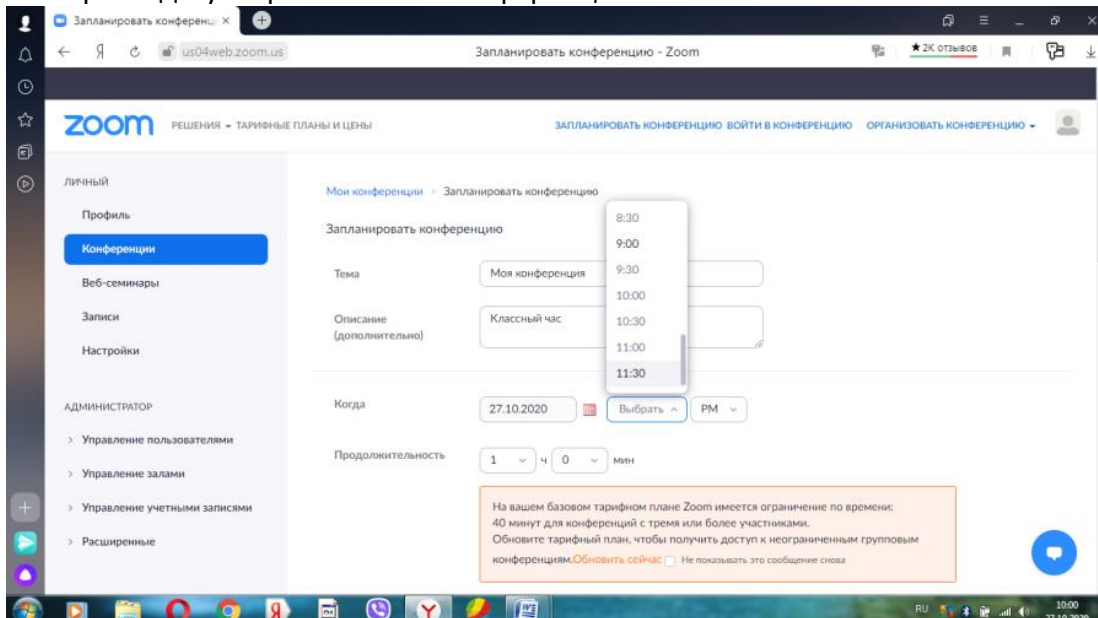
Запланировать конференц ×

Я us04web.zoom.us

Запланировать конференцию - Zoom

★ 2K отзывов

zoom РЕШЕНИЯ ▾ ТАРИФНЫЕ ПЛАНЫ И ЦЕНЫ

ЗАПЛАНИРОВАТЬ КОНФЕРЕНЦИЮ ВОЙТИ В КОНФЕРЕНЦИЮ ОРГАНИЗОВАТЬ КОНФЕРЕНЦИЮ ▾

ЛИЧНЫЙ

Профиль

Конференции

Веб-семинары

Записи

Настройки

АДМИНИСТРАТОР

› Управление пользователями

› Управление залами

› Управление учетными записями

› Расширенные

Мои конференции › Запланировать конференцию

Запланировать конференцию

Тема Моя конференция

Описание (дополнительно) Классный час

8:30
9:00
9:30
10:00
10:30
11:00
11:30

Когда 27.10.2020 Выбрать ^ PM ⌄

Продолжительность 1 ч 0 мин

На вашем базовом тарифном плане Zoom имеется ограничение по времени: 40 минут для конференций с тремя или более участниками. Обновите тарифный план, чтобы получить доступ к неограниченным групповым конференциям.Обновить сейчас Не показывать это сообщение снова

RU 10:00